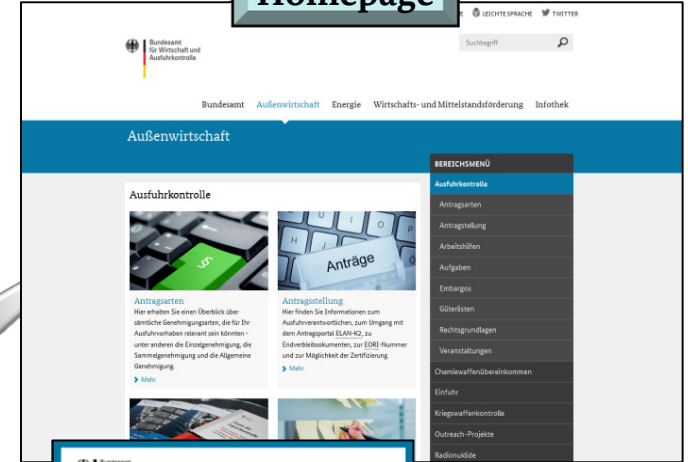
Homepage

LEICHTE SPRACHE TWITTER

Bundesamt für Wirtschaft und Ausfuhrkontrolle

Suchbegriff

Bundesamt Außenwirtschaft Energie Wirtschafts- und Mittelstandsförderung Infothek

Außenwirtschaft

Ausfuhrkontrolle

Anträge

Antragsarten

Hier erhalten Sie einen Überblick über sämtliche Genehmigungsarten, die für Ihr Ausfuhrvorhaben relevant sein können - unter anderen die Einzelgenehmigung, die Sammelgenehmigung und die Allgemeine Genehmigung.

Mehr

Antragsstellung

Hier finden Sie Informationen zum Ausfuhrverantwortlichen, zum Umgang mit dem Antragsportal ELAN-K2, zu Endverbleibsdokumenten, zur EORI-Nummer und zur Möglichkeit der Zertifizierung.

Mehr

BEREICHSMENÜ

Ausfuhrkontrolle

Antragsarten

Antragstellung

Arbeitshilfen

Aufgaben

Embargos

Güterlisten

Rechtsgrundlagen

Veranstaltungen

Chemiewaffenübereinkommen

Einfuhr

Kriegswaffenkontrolle

Outreach-Projekte

Radionuklide